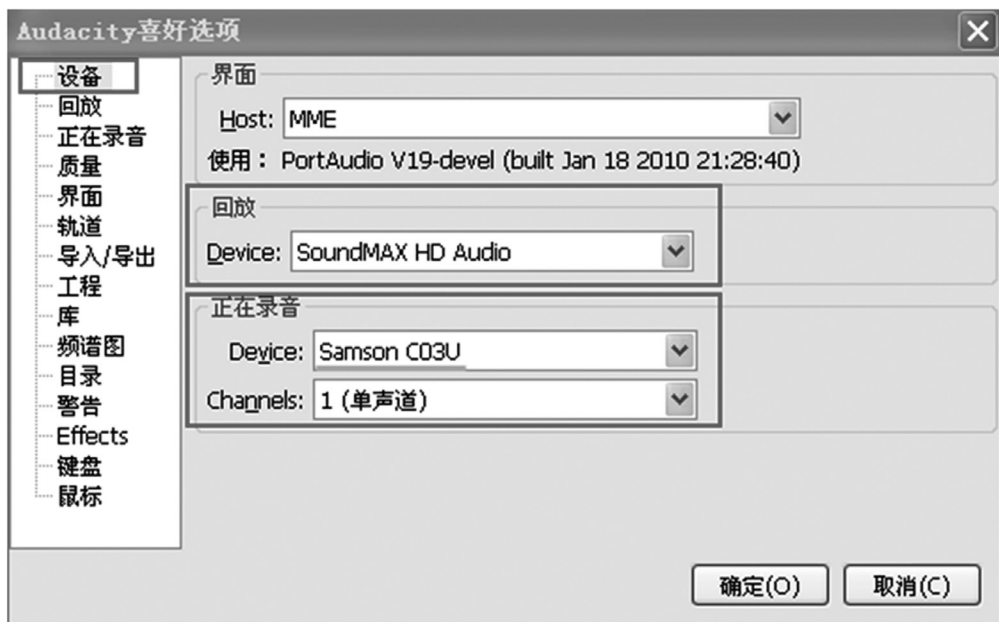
Audacity喜好选项

设备
回放
正在录音
质量
界面
轨道
导入/导出
工程
库
频谱图
目录
警告
Effects
键盘
鼠标

界面
Host: MME
使用： PortAudio V19-devel (built Jan 18 2010 21:28:40)

回放
Device: SoundMAX HD Audio

正在录音
Device: Samson C03U
Channels: 1 (单声道)

确定(O)
取消(C)